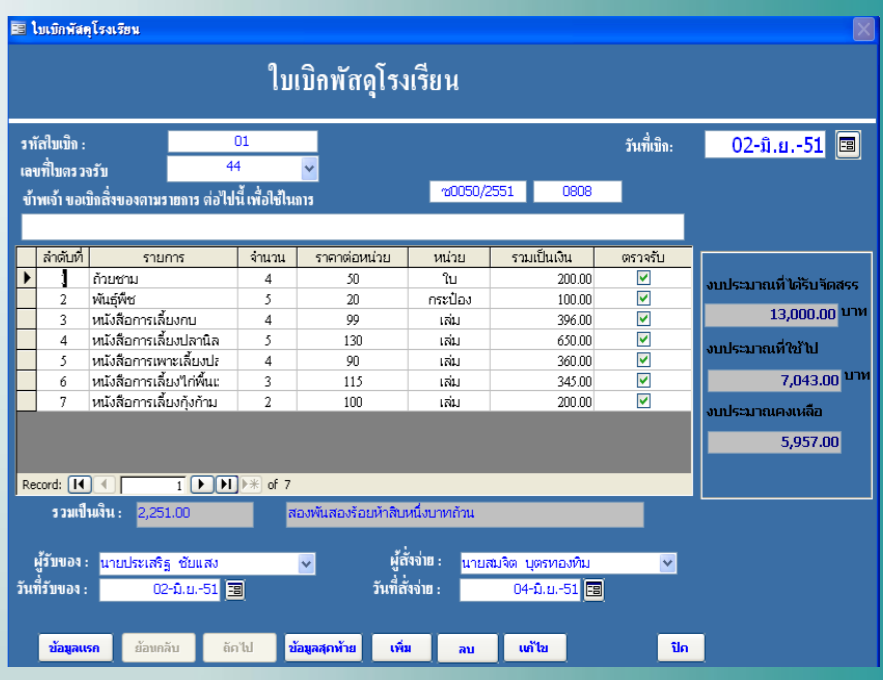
ใบเบิกพัสดุโรงเรียน

ใบเบิกพัสดุโรงเรียน

รหัสใบเบิก : 01
เลขที่ใบตรวจรับ 44
วันที่เบิก: 02-มิ.ย.-51
ข้าพเจ้า ขอเบิกสิ่งของตามรายการ ต่อไปนี้ เพื่อใช้ในการ
ซ0050/2551 0808

| ลำดับที่ | รายการ | จำนวน | ราคาต่อหน่วย | หน่วย | รวมเป็นเงิน | ตรวจรับ |
|---|---|---|---|---|---|---|
| 1 | ถ้วยชาม | 4 | 50 | ใบ | 200.00 | ☑ |
| 2 | พันธุ์พืช | 5 | 20 | กระป๋อง | 100.00 | ☑ |
| 3 | หนังสือการเลี้ยงกบ | 4 | 99 | เล่ม | 396.00 | ☑ |
| 4 | หนังสือการเลี้ยงปลานิล | 5 | 130 | เล่ม | 650.00 | ☑ |
| 5 | หนังสือการเพาะเลี้ยงปล | 4 | 90 | เล่ม | 360.00 | ☑ |
| 6 | หนังสือการเลี้ยงไก่พื้นเ | 3 | 115 | เล่ม | 345.00 | ☑ |
| 7 | หนังสือการเลี้ยงกุ้งก้าม | 2 | 100 | เล่ม | 200.00 | ☑ |

Record: 1 of 7

งบประมาณที่ได้รับจัดสรร
13,000.00 บาท
งบประมาณที่ใช้ไป
7,043.00 บาท
งบประมาณคงเหลือ
5,957.00

รวมเป็นเงิน : 2,251.00 สองพันสองร้อยห้าสิบหนึ่งบาทถ้วน

ผู้รับของ : นายประเสริฐ ชัยแสง
วันที่รับของ : 02-มิ.ย.-51
ผู้สั่งจ่าย : นายสมจิต บุตรทองทิม
วันที่สั่งจ่าย : 04-มิ.ย.-51

ข้อมูลแรก ย้อนกลับ ถัดไป ข้อมูลสุดท้าย เพิ่ม ลบ แก้ไข ปิด